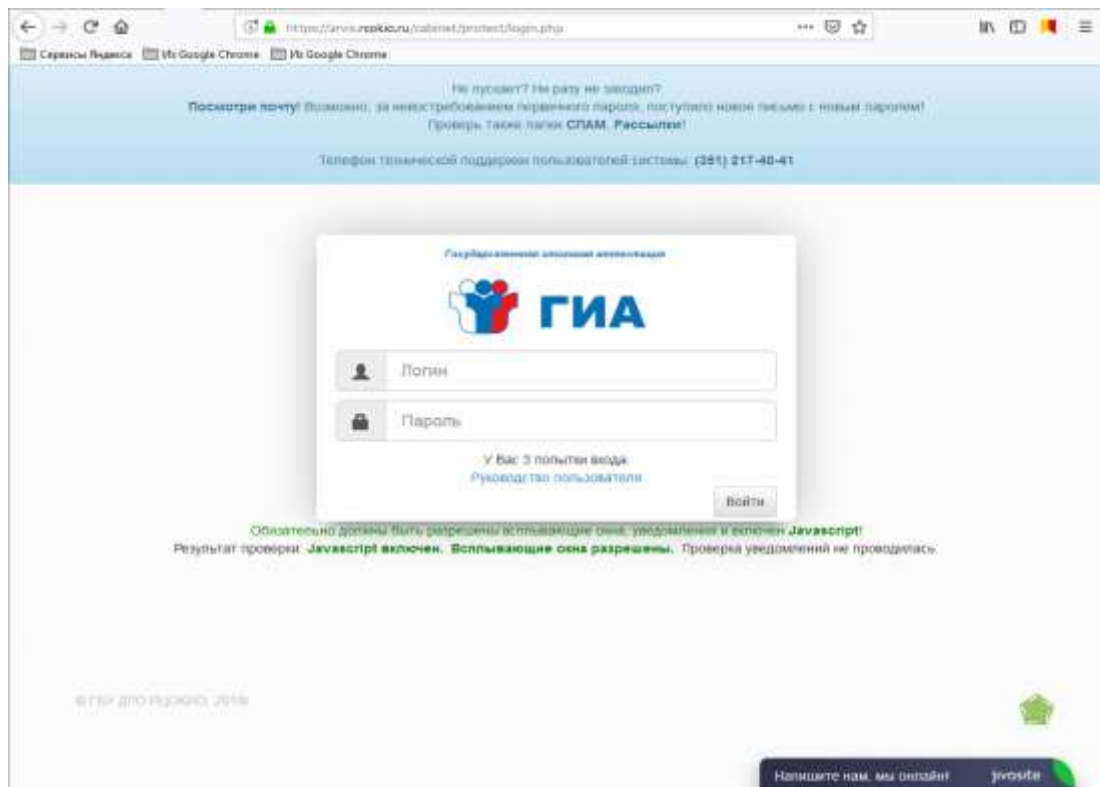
https://arvis.rcokio.ru/cabinet/protect/login.php

Сервисы Яндекса Из Google Chrome Из Google Chrome

Не пускает? Ни разу не заходил?
Посмотри почту! Возможно, за невостребованием первичного пароля, поступило новое письмо с новым паролем! Проверь также папки СПАМ, Рассылки!

Телефон технической поддержки пользователей системы: (861) 217-40-41

Государственная итоговая аттестация

ГИА

Логин

Пароль

У Вас 3 попытки входа.
Руководство пользователя

Войти

Обязательно должны быть разрешены всплывающие окна, уведомления и включен Javascript!
Результат проверки: Javascript включен. Всплывающие окна разрешены. Проверка уведомлений не проводилась.

© ГБУ ДПО РЦОКИО, 2018

Напишите нам, мы онлайн! jivosite